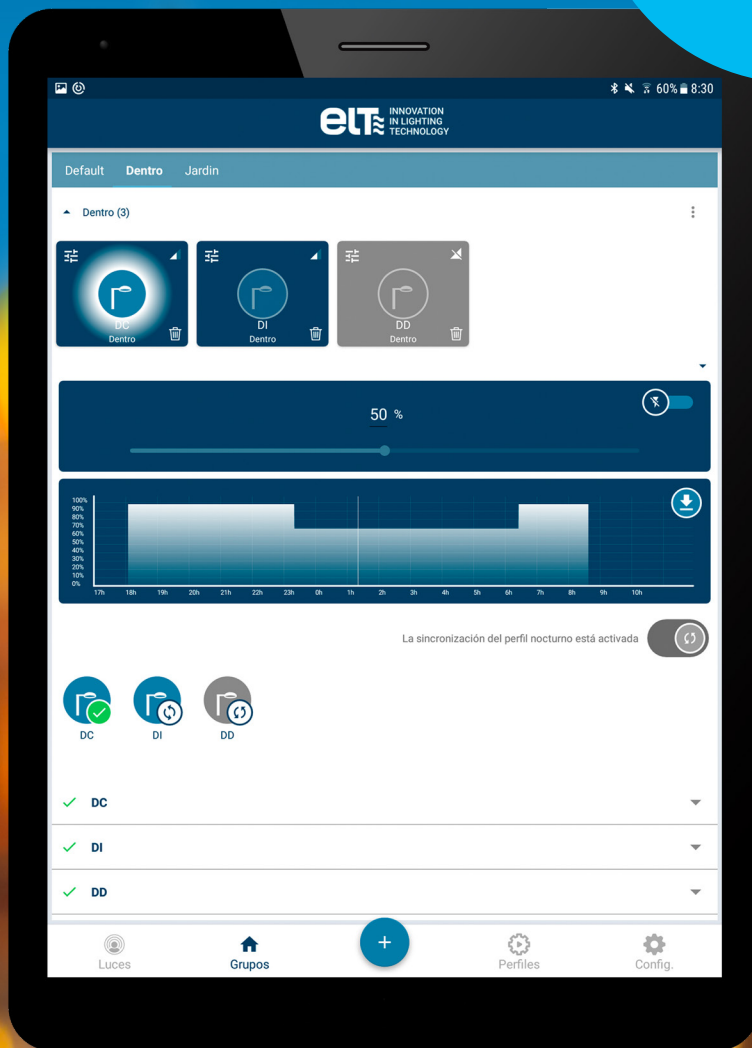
60% 8:30

elt INNOVATION IN LIGHTING TECHNOLOGY

Default Dentro Jardin

Dentro (3)

DC
Dentro

DI
Dentro

DD
Dentro

50 %

100%
90%
80%
70%
60%
50%
40%
30%
20%
10%
0%

17h 18h 19h 20h 21h 22h 23h 0h 1h 2h 3h 4h 5h 6h 7h 8h 9h 10h

La sincronización del perfil nocturno está activada

DC DI DD

DC

DI

DD

Luces Grupos + Perfiles Config.